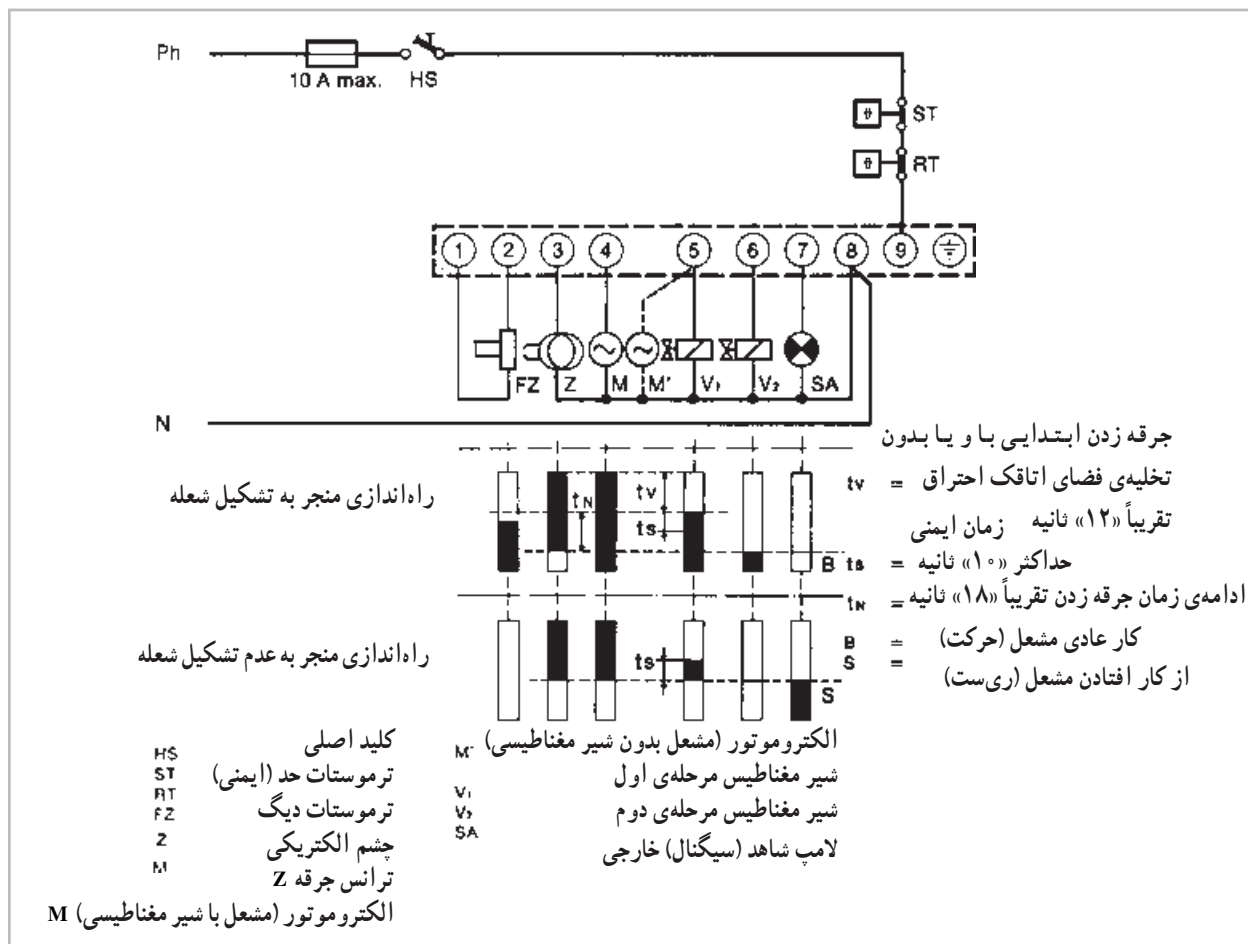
Ph
10 A max.
HS
ST
RT
1 2 3 4 5 6 7 8 9
FZ Z M M' V₁ V₂ SA
N

tv = جرقه زدن ابتدایی با و یا بدون تخلیه‌ی فضای اتاقک احتراق تقریباً «۱۲» ثانیه
ts = زمان ایمنی حداکثر «۱۰» ثانیه
tN = ادامه‌ی زمان جرقه زدن تقریباً «۱۸» ثانیه
B = کار عادی مشعل (حرکت)
S = از کار افتادن مشعل (ریست)

راه‌اندازی منجر به تشکیل شعله
tN tv ts B
راه‌اندازی منجر به عدم تشکیل شعله
ts S

HS کلید اصلی
ST ترموستات حد (ایمنی)
RT ترموستات دیگ
FZ چشم الکتریکی
Z ترانس جرقه
M الکتروموتور (مشعل با شیر مغناطیسی)
M' الکتروموتور (مشعل بدون شیر مغناطیسی)
V₁ شیر مغناطیس مرحله‌ی اول
V₂ شیر مغناطیس مرحله‌ی دوم
SA لامپ شاهد (سیگنال) خارجی